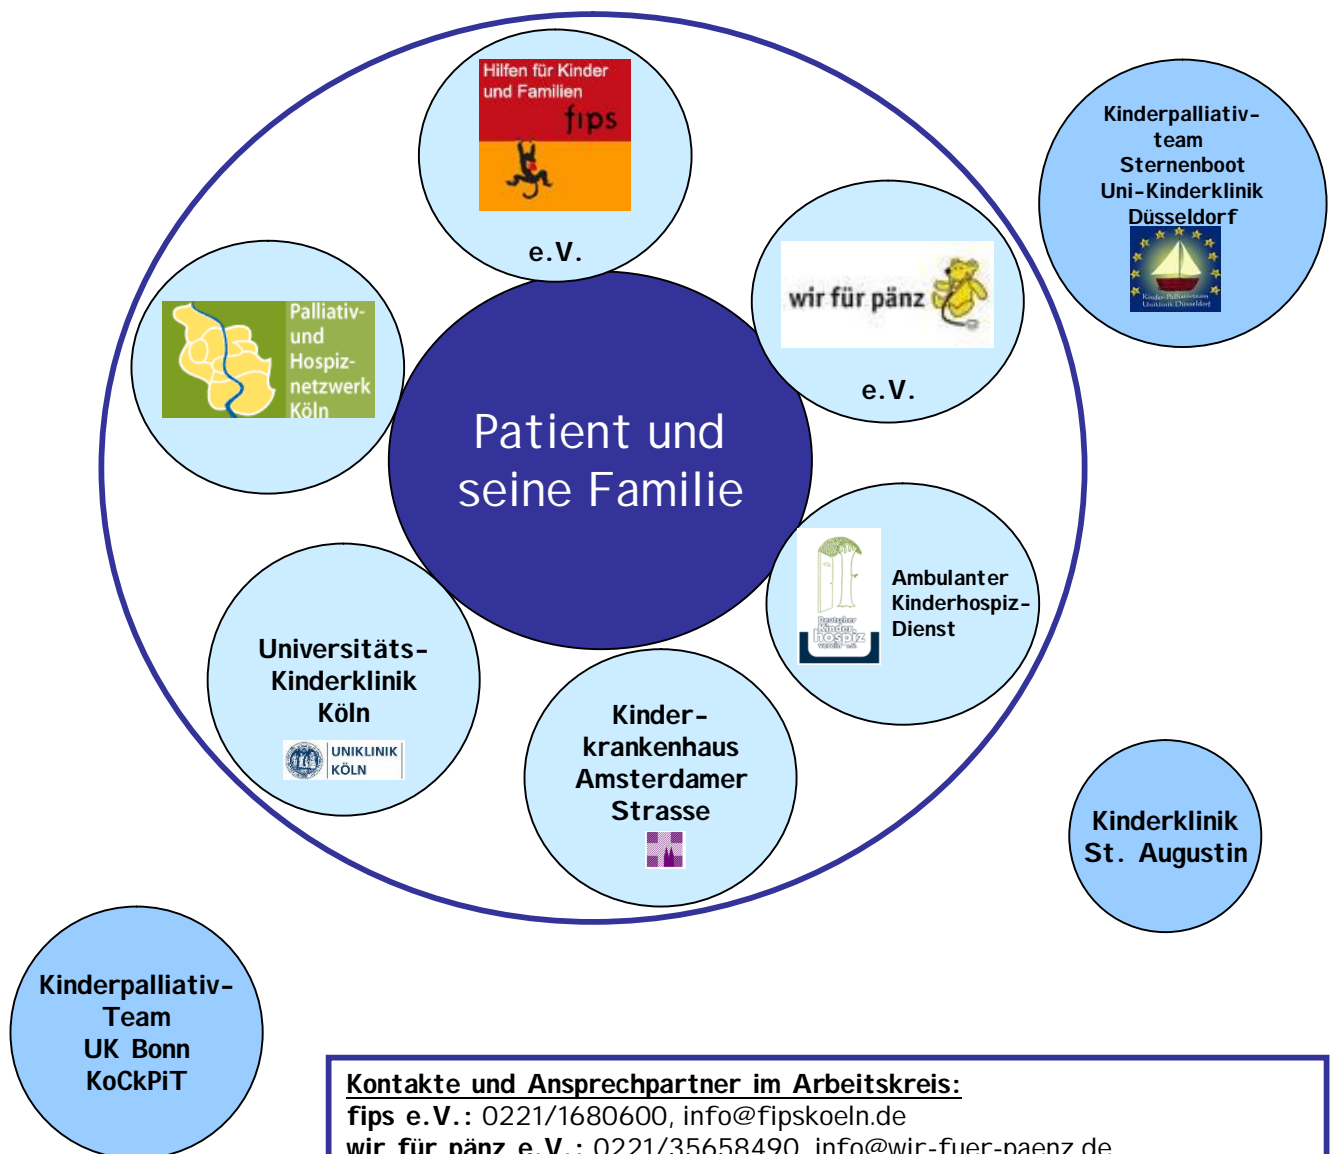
Hilfen für Kinder und Familien
fips
e.V.

Kinderpalliativ-team Sternenboot Uni-Kinderklinik Düsseldorf

Kinder-Palliativteam Uniklinik Düsseldorf

wir für pänz
e.V.

Palliativ- und Hospiz- netzwerk Köln

Patient und seine Familie

Ambulanter Kinderhospiz-Dienst

Deutscher Kinderhospiz Verein e.V.

Universitäts-Kinderklinik Köln

UNIKLINIK KÖLN

Kinder-krankenhaus Amsterdamer Strasse

Kinderklinik St. Augustin

Kinderpalliativ-Team UK Bonn KoCkPiT

Kontakte und Ansprechpartner im Arbeitskreis:
fips e.V.: 0221/1680600, info@fipskoeln.de
wir für pänz e.V.: 0221/35658490, info@wir-fuer-paenz.de